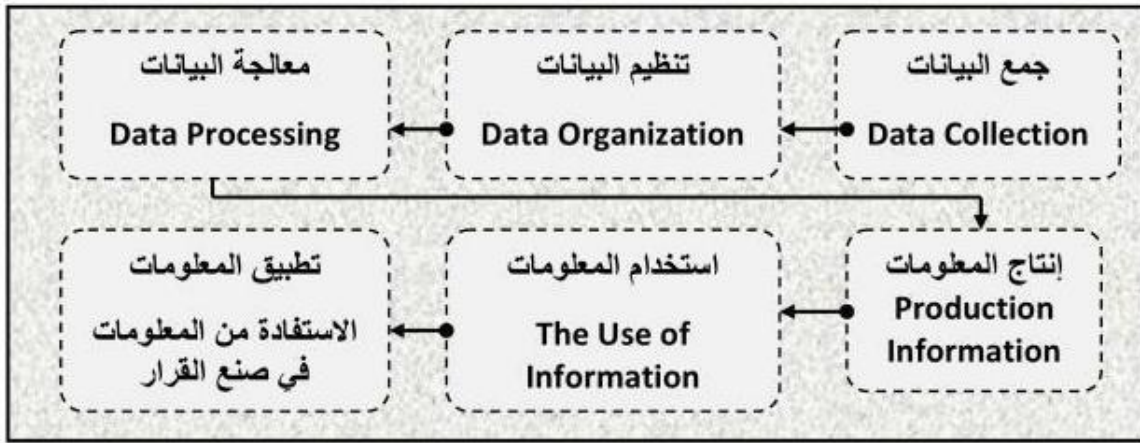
جمع البيانات
Data Collection

تنظيم البيانات
Data Organization

معالجة البيانات
Data Processing

إنتاج المعلومات
Production Information

استخدام المعلومات
The Use of Information

تطبيق المعلومات
الاستفادة من المعلومات في صنع القرار